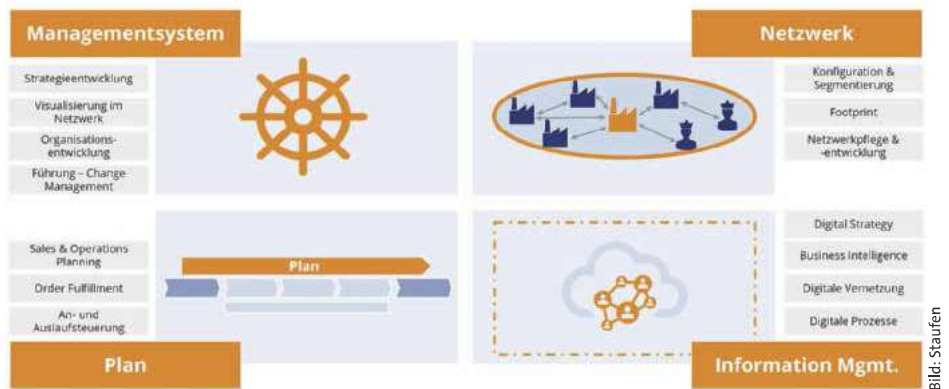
Managementsystem

Strategieentwicklung

Visualisierung im Netzwerk

Organisationsentwicklung

Führung – Change Management

Netzwerk

Konfiguration & Segmentierung

Footprint

Netzwerkpflege & -entwicklung

Sales & Operations Planning

Order Fulfillment

An- und Auslaufsteuerung

Plan

Plan

Digital Strategy

Business Intelligence

Digitale Vernetzung

Digitale Prozesse

Information Mgmt.

Bild: Staufen